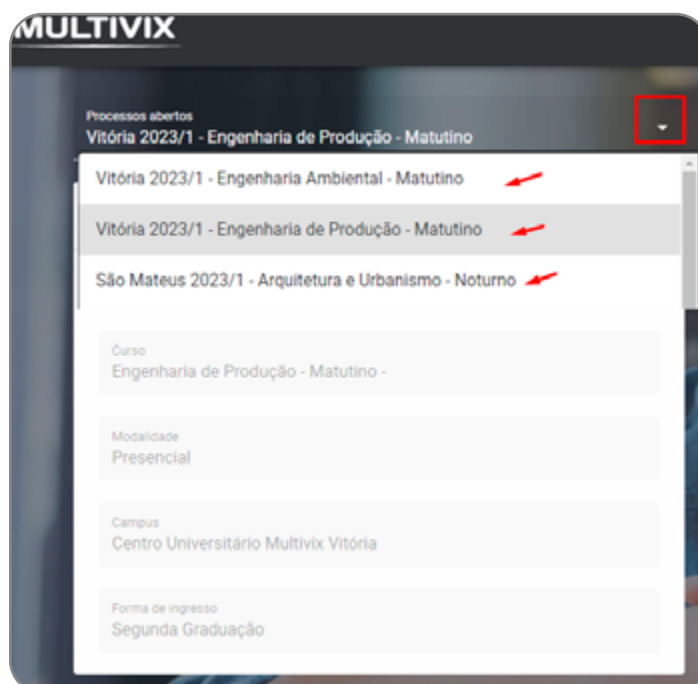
MULTIVIX

Processos abertos
Vitória 2023/1 - Engenharia de Produção - Matutino

Vitória 2023/1 - Engenharia Ambiental - Matutino

Vitória 2023/1 - Engenharia de Produção - Matutino

São Mateus 2023/1 - Arquitetura e Urbanismo - Noturno

Curso
Engenharia de Produção - Matutino -

Modalidade
Presencial

Campus
Centro Universitário Multivix Vitória

Forma de ingresso
Segunda Graduação